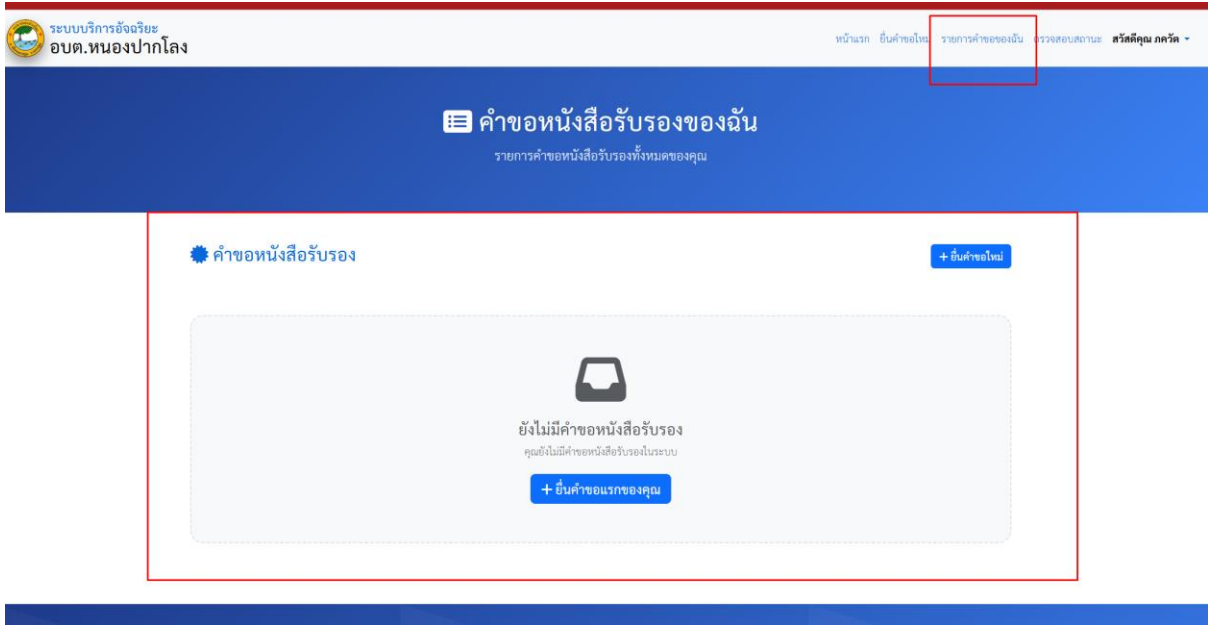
ระบบบริการอัจฉริยะ
อบต.หนองปากโลง

หน้าแรก ยื่นคำขอใหม่ รายการคำขอของฉัน ตรวจสอบสถานะ สวัสดีคุณ ภควัต

คำขอหนังสือรับรองของฉัน

รายการคำขอหนังสือรับรองทั้งหมดของคุณ

คำขอหนังสือรับรอง

+ ยื่นคำขอใหม่

ยังไม่มีคำขอหนังสือรับรอง

คุณยังไม่มีคำขอหนังสือรับรองในระบบ

+ ยื่นคำขอแรกของคุณ